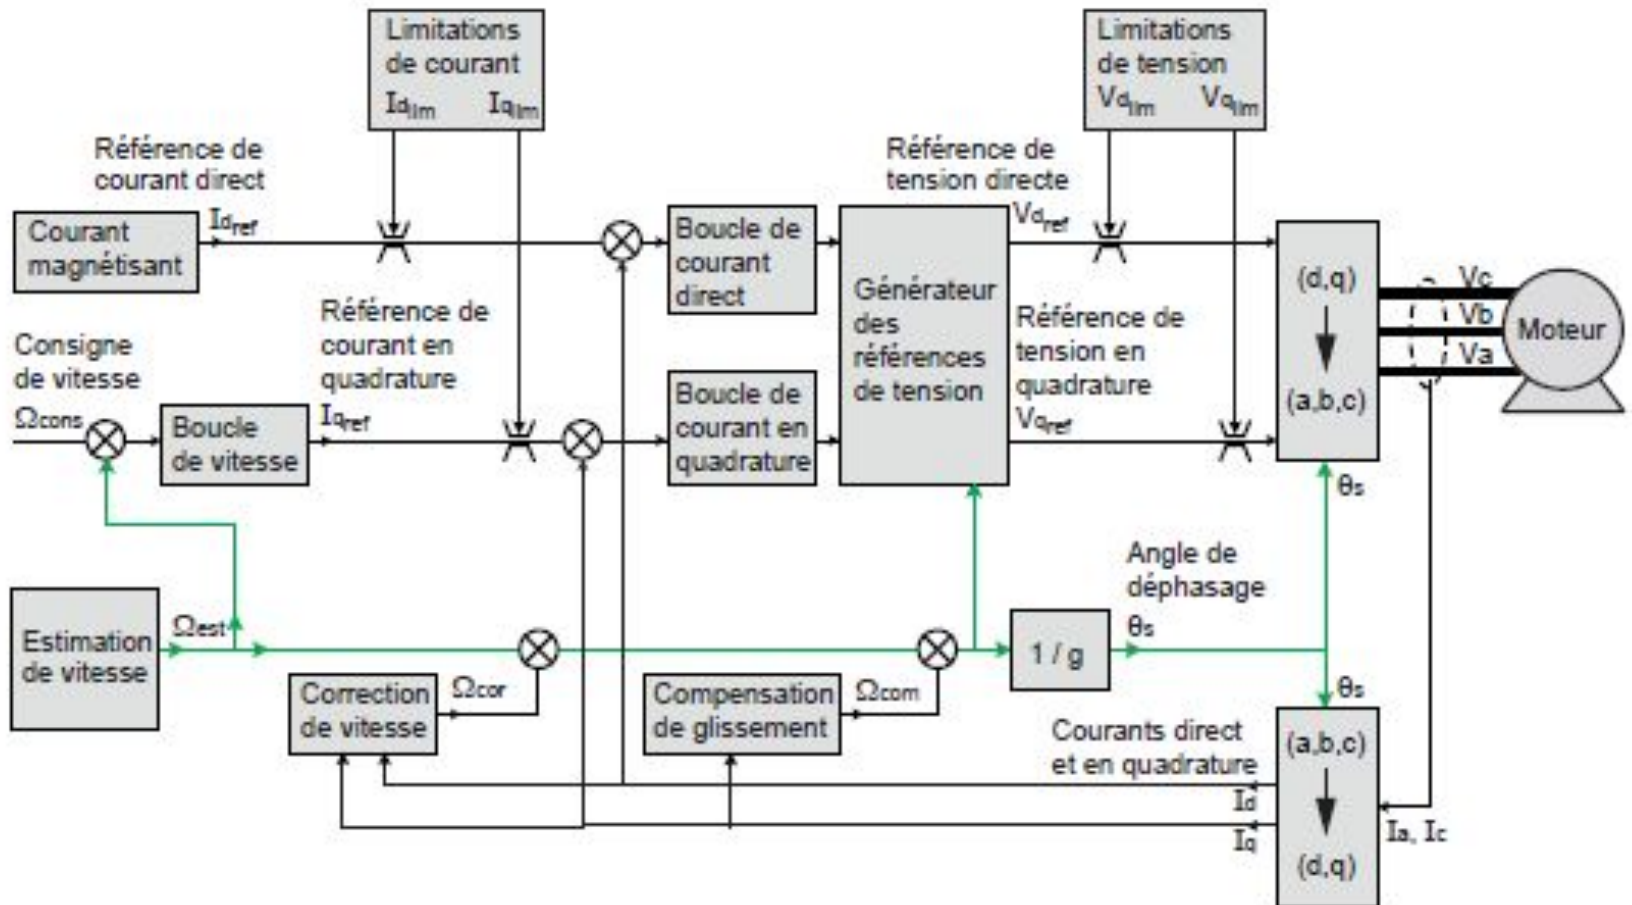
Limitations de courant
$Id_{lim}$ $Iq_{lim}$

Limitations de tension
$Vd_{lim}$ $Vq_{lim}$

Référence de courant direct
$Id_{ref}$
Courant magnétisant

Boucle de courant direct

Référence de tension directe
$Vd_{ref}$

Générateur des références de tension

Référence de courant en quadrature
$Iq_{ref}$

Consigne de vitesse
$\Omega_{cons}$

Boucle de vitesse

Boucle de courant en quadrature

Référence de tension en quadrature
$Vq_{ref}$

(d,q)
(a,b,c)

Vc
Vb
Va
Moteur

$\theta_s$

Angle de déphasage
$\theta_s$

Estimation de vitesse
$\Omega_{est}$

1 / g

$\theta_s$

Correction de vitesse
$\Omega_{cor}$

Compensation de glissement
$\Omega_{com}$

Courants direct et en quadrature
Id
Iq

(a,b,c)
(d,q)

Ia, Ic